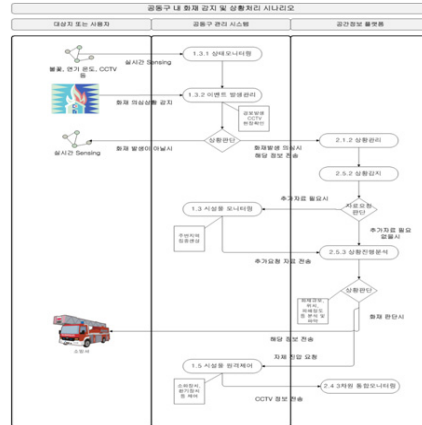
공동구 내 화재 감지 및 상황처리 시나리오

대상자 또는 사용자

공동구 관리 시스템

공간정보 플랫폼

실시간 Sensing

불꽃, 연기 온도, CCTV 등

1.3.1 상태모니터링

화재 의심상황 감지

1.3.2 이벤트 발생관리

공동발생 CCTV 현장확인

실시간 Sensing

화재 발생이 아닐시

상황판단

화재발생 의심시 해당 정보 전송

2.1.2 상황관리

2.5.2 상황감지

추가자료 필요시

1.3 시설물 모니터링

주변지역 영상감시

자료요청 판단

추가자료 필요 없을시

추가요청 자료 전송

2.5.3 상황진행분석

상황판단

화재발생 위치, 피해범위 등 분석 및 예측

화재 판단시

소방서

해당 정보 전송

차폐 진압 요청

1.5 시설물 원격제어

스프링클러, 환기장치 등 제어

2.4.3위험 통합모니터링

CCTV 정보 전송